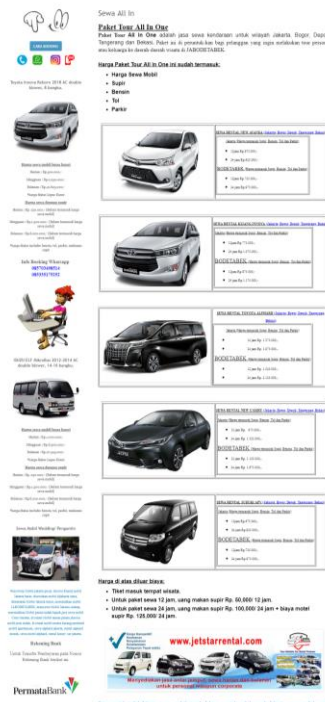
Sewa All In

Paket Tour All In One

Paket Tour All In One adalah jasa sewa kendaraan untuk wilayah Jakarta, Bogor, Depok, Tangerang dan Bekasi. Pakat ini di peruntukan bagi pelanggan yang ingin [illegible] atau keluarga ke daerah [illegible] JABODETABEK.

Harga Paket Tour All In One ini sudah termasuk:

- Harga Sewa Mobil
- Supir
- Bensin
- Tol
- Parkir

Harga di atas diluar biaya:

- Tiket masuk tempat wisata.
- Untuk paket sewa 12 jam, uang makan supir Rp. 50.000/ 12 jam.
- Untuk paket sewa 24 jam, uang makan supir Rp. 100.000/ 24 jam + biaya motel supir Rp. 125.000/ 24 jam.

www.jetstarrental.com

Ads Booking Whatsapp
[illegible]

Rekening Bank

PermataBank